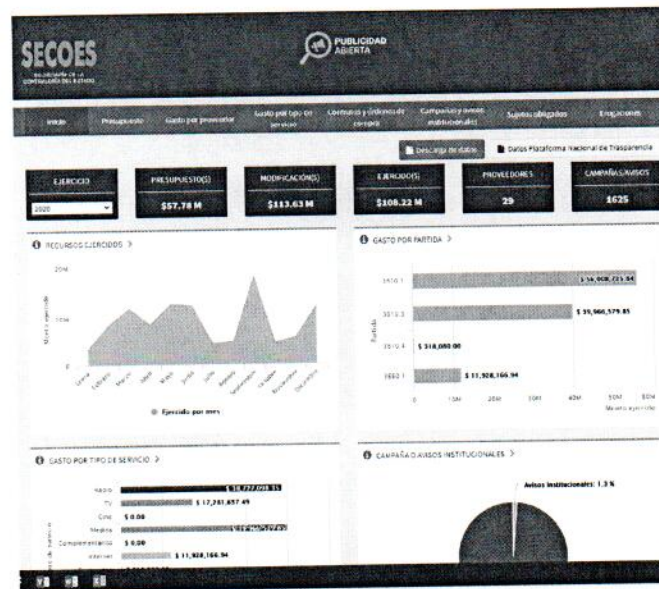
SECOES
SECRETARÍA DE LA CONTRALORÍA DEL ESTADO

PUBLICIDAD ABIERTA

Inicio | Presupuesto | Gasto por proveedor | Gasto por tipo de servicio | Contratos y órdenes de compra | Campañas y avisos institucionales | Sujetos obligados | Erogaciones

Descarga de datos | Datos Plataforma Nacional de Transparencia

| EJERCICIO | PRESUPUESTO($) | MODIFICACIÓN($) | EJERCIDO($) | PROVEEDORES | CAMPAÑAS/AVISOS |
|---|---|---|---|---|---|
| 2020 | $57.78 M | $113.63 M | $108.22 M | 29 | 1625 |

RECURSOS EJERCIDOS >

20M
10M
0
Monto ejercido
Enero Febrero Marzo Abril Mayo Junio Julio Agosto Septiembre Octubre Noviembre Diciembre
Ejercido por mes

GASTO POR PARTIDA >

3600 1 | $ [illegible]
3610 2 | $ 59,960,579.85
3610 4 | $ 318,000.00
3660 1 | $ 11,928,166.94
Partida
0 10M 20M 30M 40M 50M 60M
Monto ejercido

GASTO POR TIPO DE SERVICIO >

Radio | $ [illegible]
TV | $ 17,261,857.49
Cine | $ 0.00
Medios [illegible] | $ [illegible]
Complementarios | $ 0.00
Internet | $ 11,928,166.94

CAMPAÑAS O AVISOS INSTITUCIONALES >

Avisos institucionales: 1.3 %